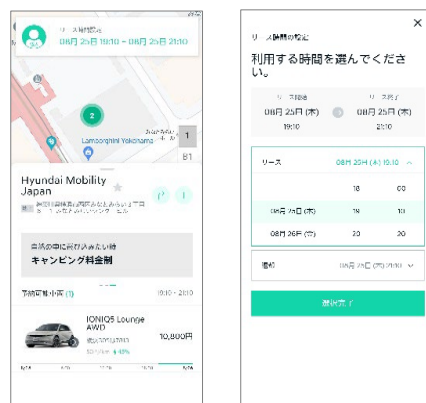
リース時間設定
08月 25日 19:10 ~ 08月 25日 21:10

2

Lamborghini Yokohama

1
B1

Hyundai Mobility Japan

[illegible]

自然の中に泊まりたい時
キャンピング料金制

予約可能な車両 (1)
19:10 - 21:10

IONIQ5 Lounge AWD
10,800円

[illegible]

リース時間の設定

利用する時間を選んでください。

リース開始
08月 25日 (木)
19:10

リース終了
08月 25日 (木)
21:10

リース
08月 25日 (木) 19:10

18 00
08月 25日 (木) 19 10
08月 26日 (金) 20 20

返却
08月 25日 (木) 21:10

選択完了